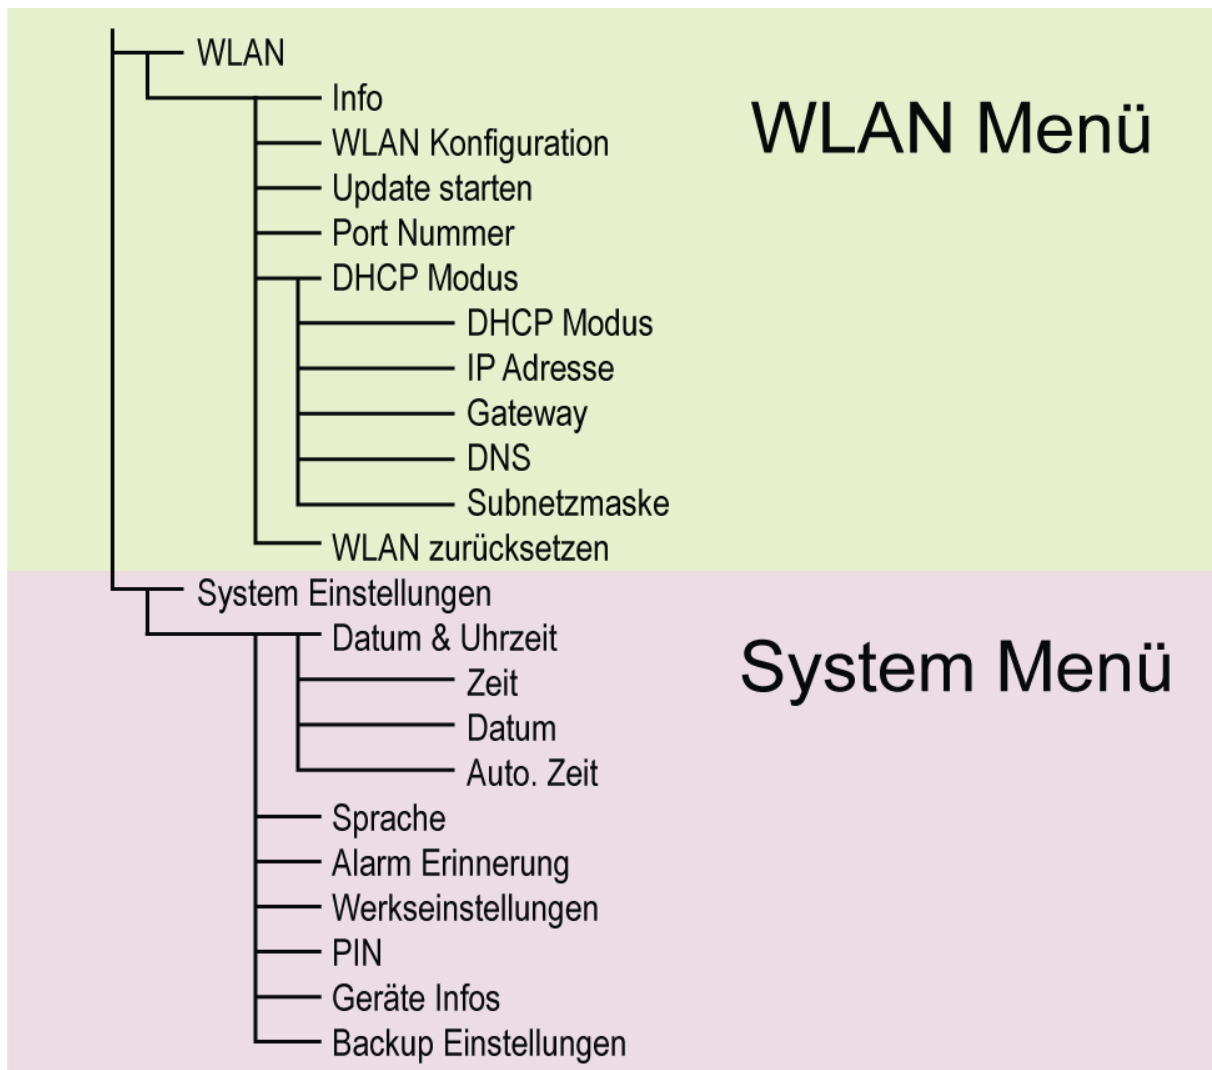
WLAN
Info
WLAN Konfiguration
Update starten
Port Nummer
DHCP Modus
DHCP Modus
IP Adresse
Gateway
DNS
Subnetzmaske
WLAN zurücksetzen

WLAN Menü

System Einstellungen
Datum & Uhrzeit
Zeit
Datum
Auto. Zeit
Sprache
Alarm Erinnerung
Werkseinstellungen
PIN
Geräte Infos
Backup Einstellungen

System Menü